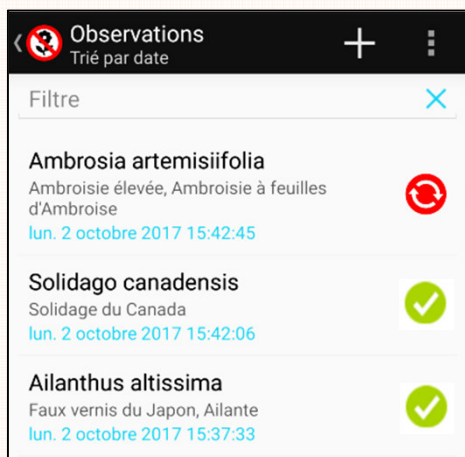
Observations
Trié par date

Filtre

Ambrosia artemisiifolia
Ambroisie élevée, Ambroisie à feuilles d'Ambroise
lun. 2 octobre 2017 15:42:45

Solidago canadensis
Solidage du Canada
lun. 2 octobre 2017 15:42:06

Ailanthus altissima
Faux vernis du Japon, Ailante
lun. 2 octobre 2017 15:37:33